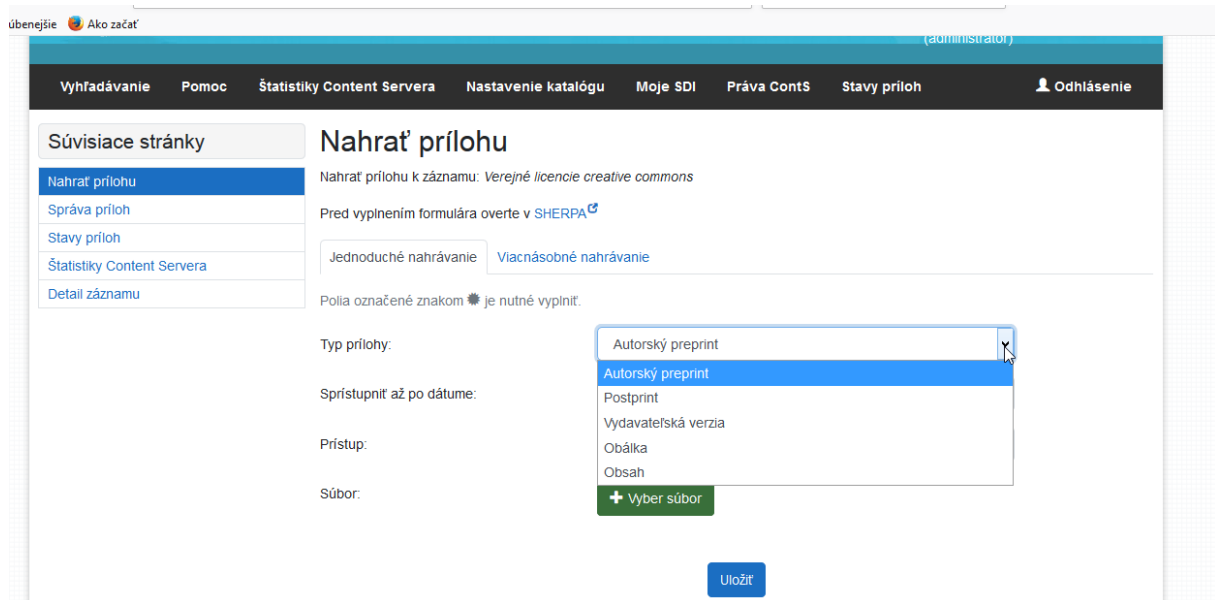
úbenejšie Ako začať

(administrator)

Vyhľadávanie Pomoc Štatistiky Content Servera Nastavenie katalógu Moje SDI Práva ContS Stavy príloh Odhlásenie

Súvisiace stránky

Nahrať prílohu
Správa príloh
Stavy príloh
Štatistiky Content Servera
Detail záznamu

Nahrať prílohu

Nahrať prílohu k záznamu: Verejné licencie creative commons

Pred vyplnením formulára overte v SHERPA

Jednoduché nahrávanie Viacnásobné nahrávanie

Polia označené znakom ✱ je nutné vyplniť.

Typ prílohy: Autorský preprint

Autorský preprint
Postprint
Vydavateľská verzia
Obálka
Obsah

Sprístupniť až po dátume:

Prístup:

Súbor: Vyber súbor

Uložiť